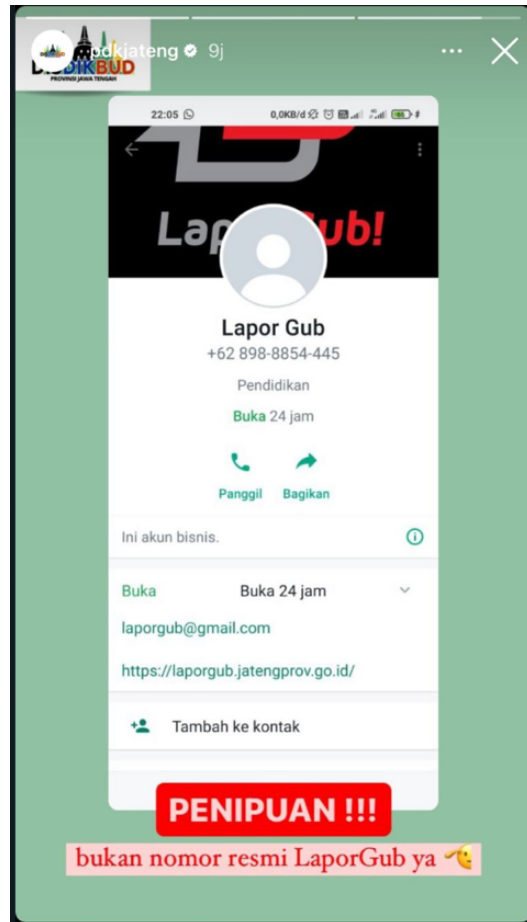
DISDIKBUD PROVINSI JAWA TENGAH

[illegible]dikjateng 9j

22:05 0,0KB/d

Lap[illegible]ub!

Lapor Gub
+62 898-8854-445

Pendidikan

Buka 24 jam

Panggil Bagikan

Ini akun bisnis.

Buka Buka 24 jam

laporgub@gmail.com

https://laporgub.jatengprov.go.id/

Tambah ke kontak

PENIPUAN !!!

bukan nomor resmi LaporGub ya